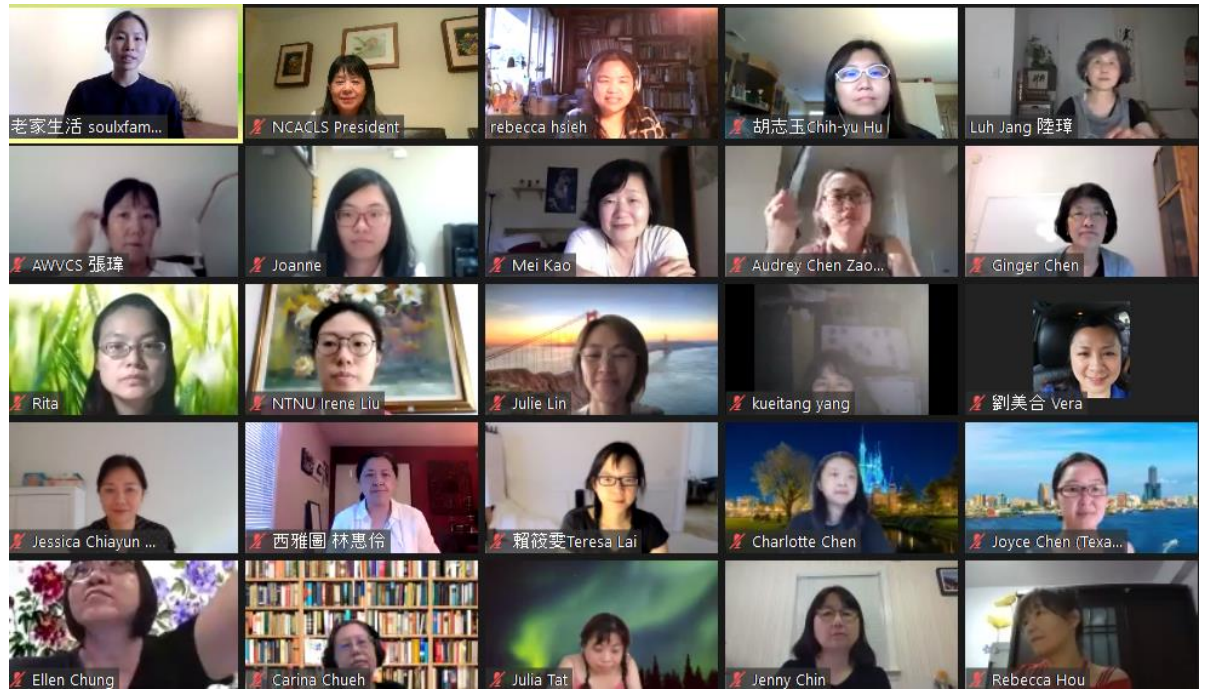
老家生活 soulxfam...

NCACLS President

rebecca hsieh

胡志玉Chih-yu Hu

Luh Jang 陸璋

AWVCS 張瑋

Joanne

Mei Kao

Audrey Chen Zao...

Ginger Chen

Rita

NTNU Irene Liu

Julie Lin

kueitang yang

劉美合 Vera

Jessica Chiayun ...

西雅圖 林惠伶

賴筱雯Teresa Lai

Charlotte Chen

Joyce Chen (Texa...

Ellen Chung

Carina Chueh

Julia Tat

Jenny Chin

Rebecca Hou